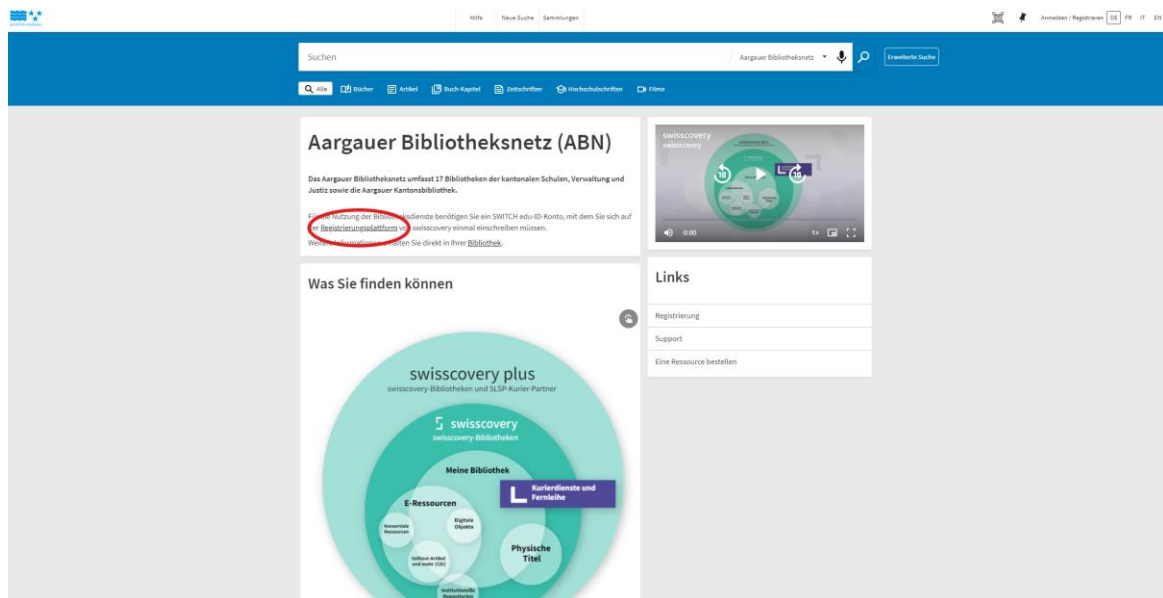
Hilfe Neue Suche Sammlungen

Anmelden / Registrieren DE FR IT EN

Suchen

Aargauer Bibliotheksnetz

Erweiterte Suche

Alle Bücher Artikel Buch-Kapitel Zeitschriften Hochschulschriften Filme

Aargauer Bibliotheksnetz (ABN)

Das Aargauer Bibliotheksnetz umfasst 17 Bibliotheken der kantonalen Schulen, Verwaltung und Justiz sowie die Aargauer Kantonsbibliothek.

Für die Nutzung der Biblio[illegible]dienste benötigen Sie ein SWITCH edu-ID-Konto, mit dem Sie sich auf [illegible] Registrierungsplattform von swisscovery einmal einschreiben müssen.

Weite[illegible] Informationen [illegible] Sie direkt in Ihrer Bibliothek.

swisscovery
swisscovery

0:00 1x

Links

Registrierung

Support

Eine Ressource bestellen

Was Sie finden können

swisscovery plus
swisscovery-Bibliotheken und SLSP-Kurier-Partner

swisscovery
swisscovery-Bibliotheken

Meine Bibliothek

Kurierdienste und Fernleihe

E-Ressourcen

Konsortiale Ressourcen

Digitale Objekte

Volltext-Artikel und mehr (CDI)

Physische Titel

Institutionelle Repositorien